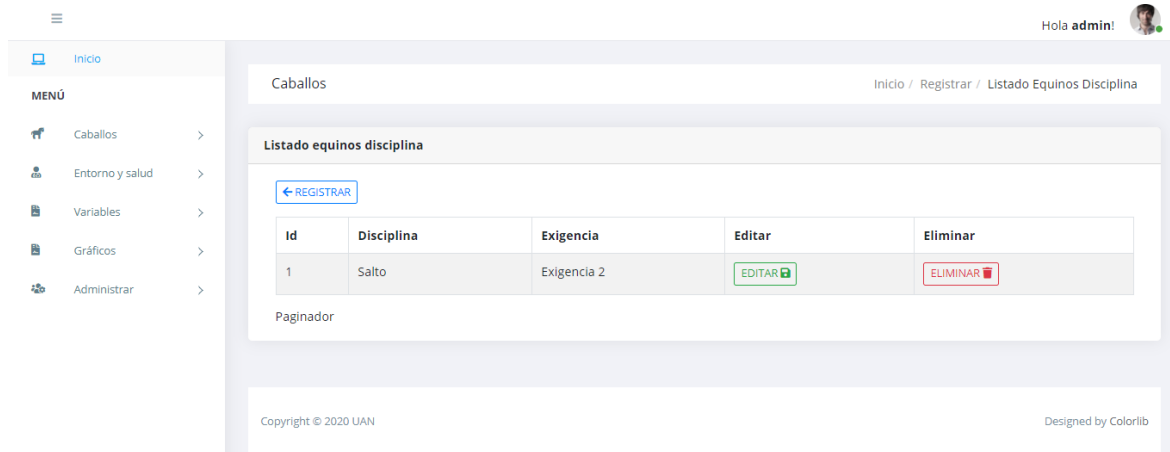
Hola **admin**!

Inicio

MENÚ

Caballos

Entorno y salud

Variables

Gráficos

Administrar

Caballos

Inicio / Registrar / Listado Equinos Disciplina

Listado equinos disciplina

← REGISTRAR

| Id | Disciplina | Exigencia | Editar | Eliminar |
|---|---|---|---|---|
| 1 | Salto | Exigencia 2 | EDITAR | ELIMINAR |

Paginador

Copyright © 2020 UAN

Designed by Colorlib